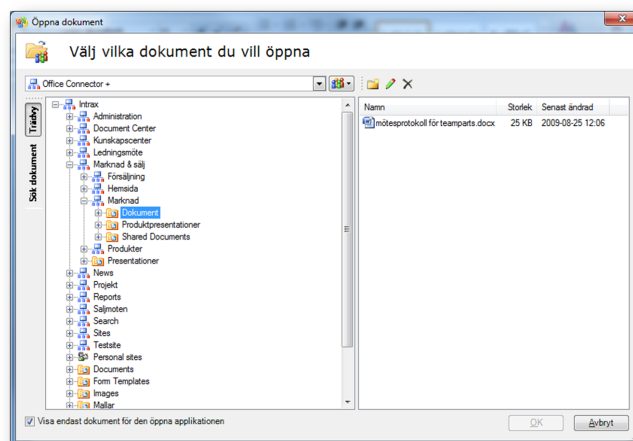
Öppna dokument

Välj vilka dokument du vill öppna

Office Connector +

Trädvy

Sök dokument

Intrax
Administration
Document Center
Kunskapscenter
Ledningsmöte
Marknad & sälj
Försäljning
Hemsida
Marknad
Dokument
Produktpresentationer
Shared Documents
Produkter
Presentationer
News
Projekt
Reports
Säljmoten
Search
Sites
Testsite
Personal sites
Documents
Form Templates
Images
Mallar

| Namn | Storlek | Senast ändrad |
|---|---|---|
| mötesprotokoll för teamparts.docx | 25 KB | 2009-08-25 12:06 |

Visa endast dokument för den öppna applikationen

OK

Avbryt